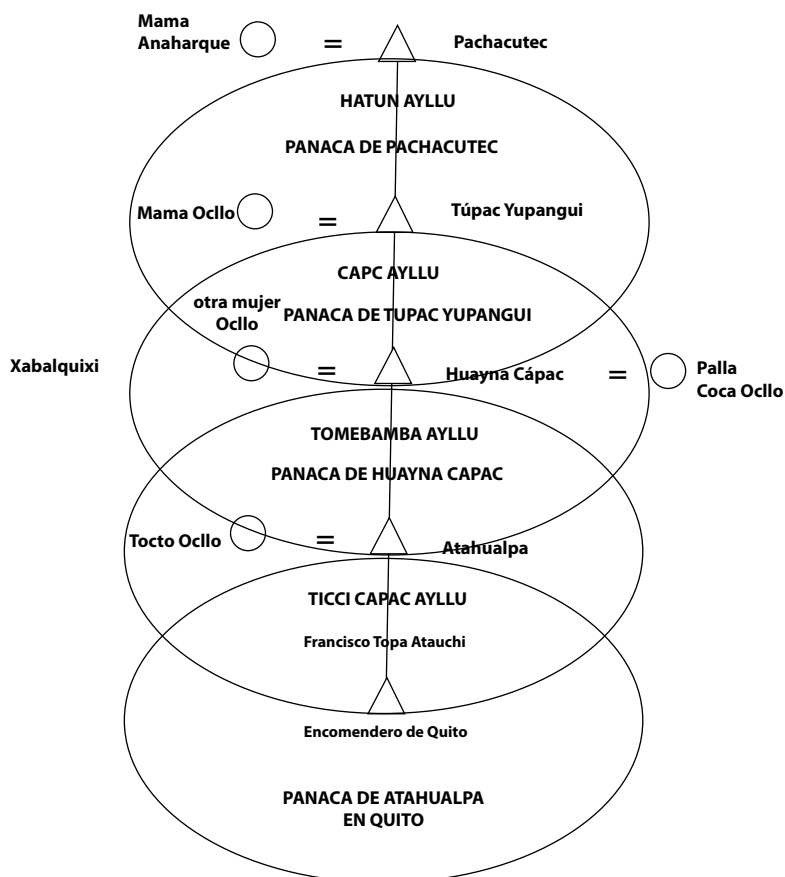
Mama Anaharque = Pachacutec

HATUN AYLLU

PANACA DE PACHACUTEC

Mama Ocllo = Túpac Yupangui

CAPC AYLLU

otra mujer Ocllo

PANACA DE TUPAC YUPANGUI

Xabalquixi = Huayna Cápac = Palla Coca Ocllo

TOMEBAMBA AYLLU

PANACA DE HUAYNA CAPAC

Tocto Ocllo = Atahualpa

TICCI CAPAC AYLLU

Francisco Topa Atauchi

Encomendero de Quito

PANACA DE ATAHUALPA EN QUITO